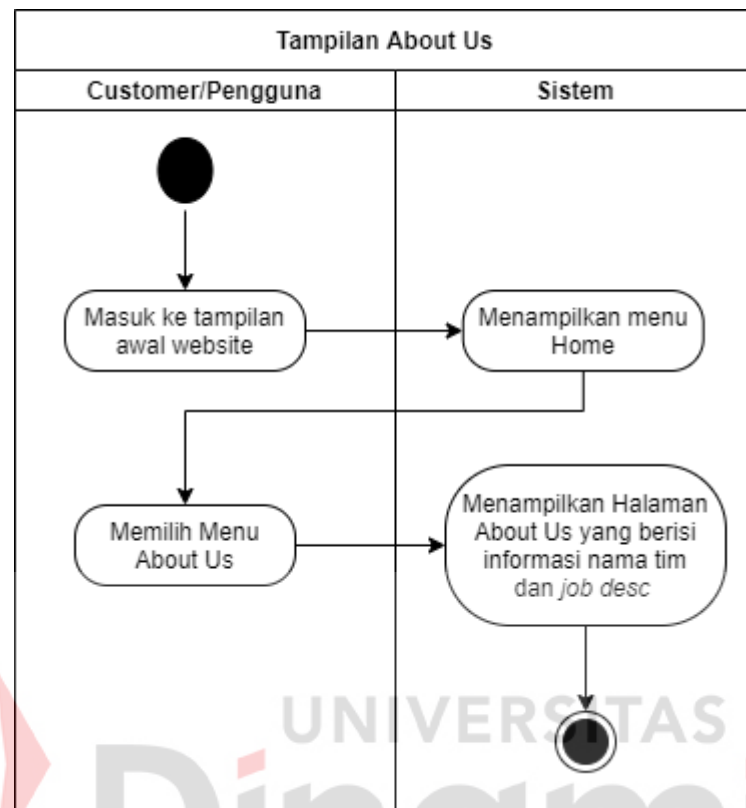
Tampilan About Us

Customer/Pengguna

Sistem

Masuk ke tampilan awal website

Menampilkan menu Home

Memilih Menu About Us

Menampilkan Halaman About Us yang berisi informasi nama tim dan *job desc*

UNIVERSITAS

Dinam